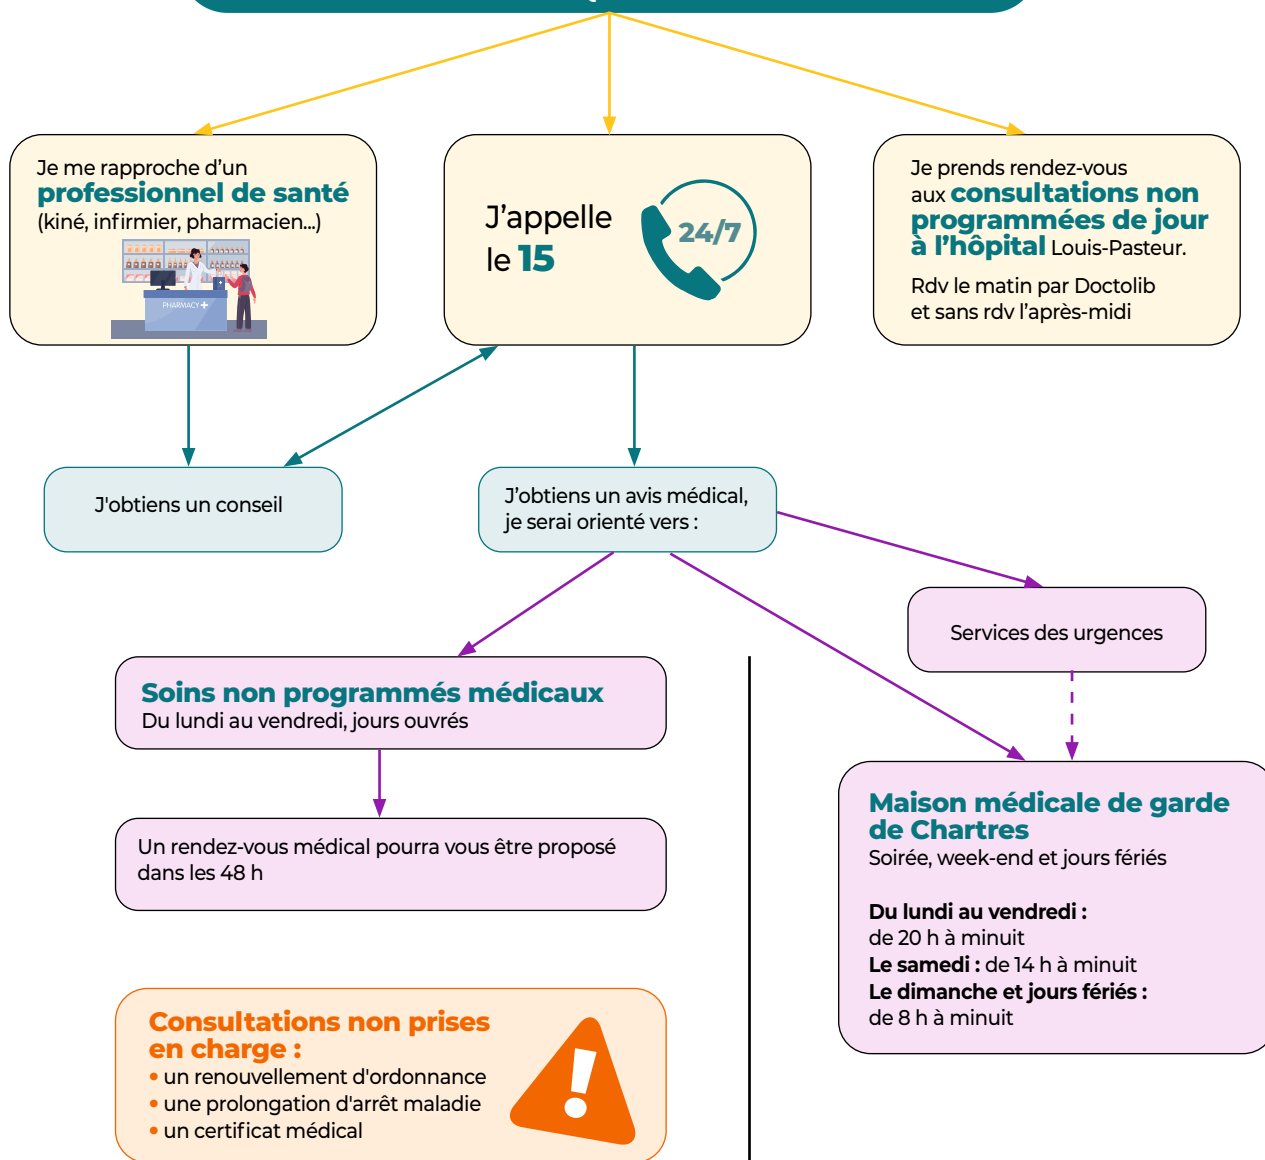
Je me rapproche d'un **professionnel de santé** (kiné, infirmier, pharmacien...)

PHARMACY

J'appelle le 15

24/7

Je prends rendez-vous aux consultations non programmées de jour à l'hôpital Louis-Pasteur.

Rdv le matin par Doctolib et sans rdv l'après-midi

J'obtiens un conseil

J'obtiens un avis médical, je serai orienté vers :

Services des urgences

Soins non programmés médicaux
Du lundi au vendredi, jours ouvrés

Un rendez-vous médical pourra vous être proposé dans les 48 h

Maison médicale de garde de Chartres
Soirée, week-end et jours fériés

Du lundi au vendredi :
de 20 h à minuit
Le samedi : de 14 h à minuit
Le dimanche et jours fériés :
de 8 h à minuit

Consultations non prises en charge :
• un renouvellement d'ordonnance
• une prolongation d'arrêt maladie
• un certificat médical